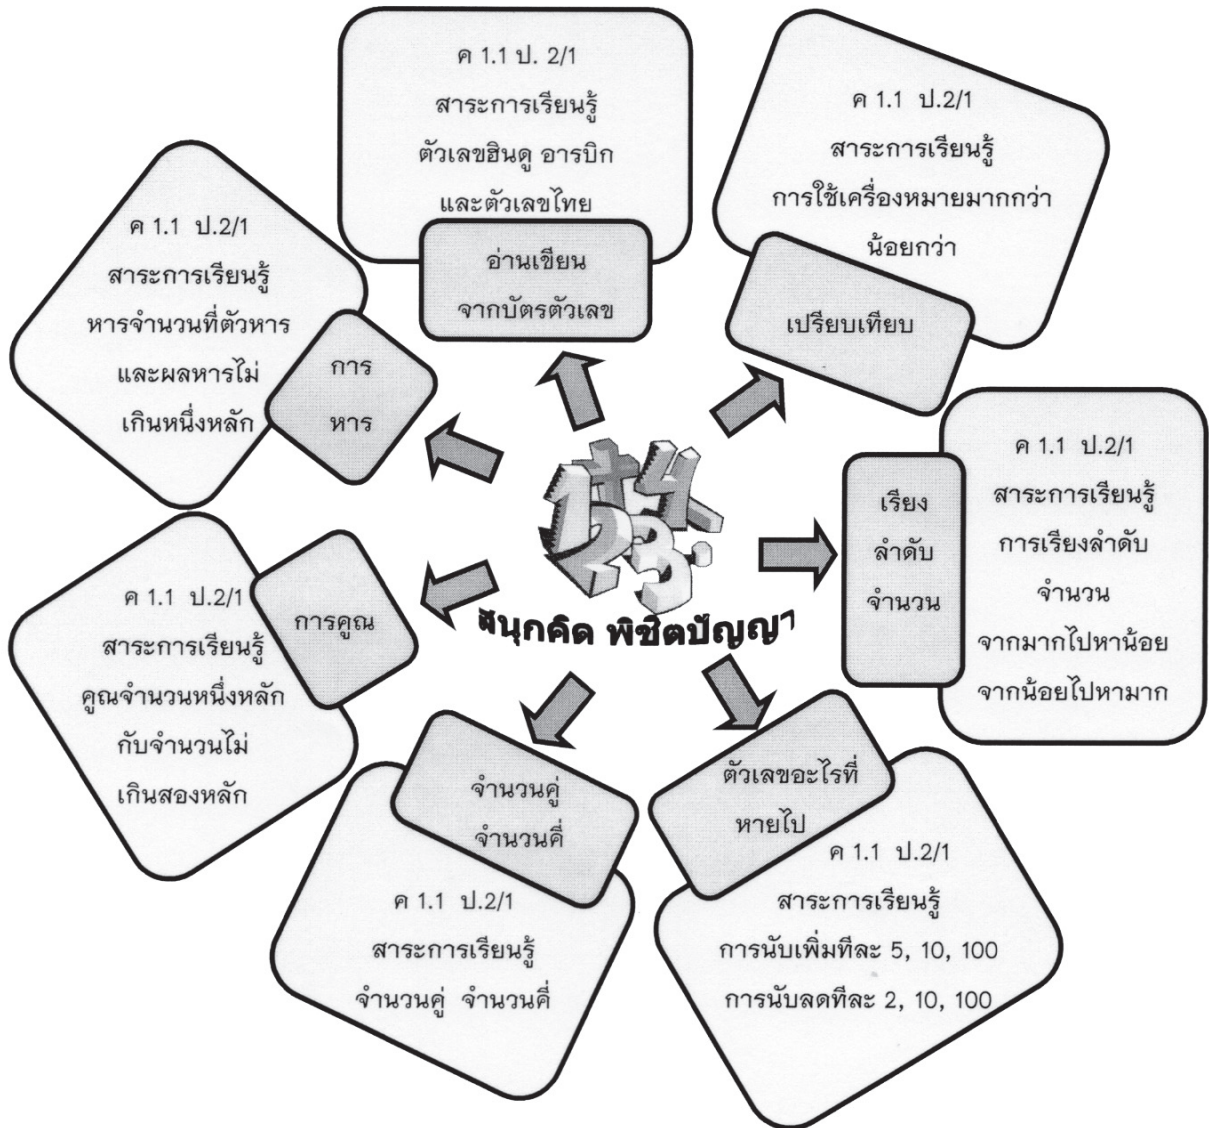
ค 1.1 ป. 2/1
สาระการเรียนรู้
ตัวเลขฮินดู อารบิก
และตัวเลขไทย

อ่านเขียน
จากบัตรตัวเลข

ค 1.1 ป.2/1
สาระการเรียนรู้
การใช้เครื่องหมายมากกว่า
น้อยกว่า

เปรียบเทียบ

ค 1.1 ป.2/1
สาระการเรียนรู้
หารจำนวนที่ตัวหาร
และผลหารไม่
เกินหนึ่งหลัก

การ
หาร

ค 1.1 ป.2/1
สาระการเรียนรู้
การเรียงลำดับ
จำนวน
จากมากไปหาน้อย
จากน้อยไปหามาก

เรียง
ลำดับ
จำนวน

สนุกคิด พิชิตปัญญา

ค 1.1 ป.2/1
สาระการเรียนรู้
คูณจำนวนหนึ่งหลัก
กับจำนวนไม่
เกินสองหลัก

การคูณ

จำนวนคู่
จำนวนคี่

ค 1.1 ป.2/1
สาระการเรียนรู้
จำนวนคู่ จำนวนคี่

ตัวเลขอะไรที่
หายไป

ค 1.1 ป.2/1
สาระการเรียนรู้
การนับเพิ่มทีละ 5, 10, 100
การนับลดทีละ 2, 10, 100